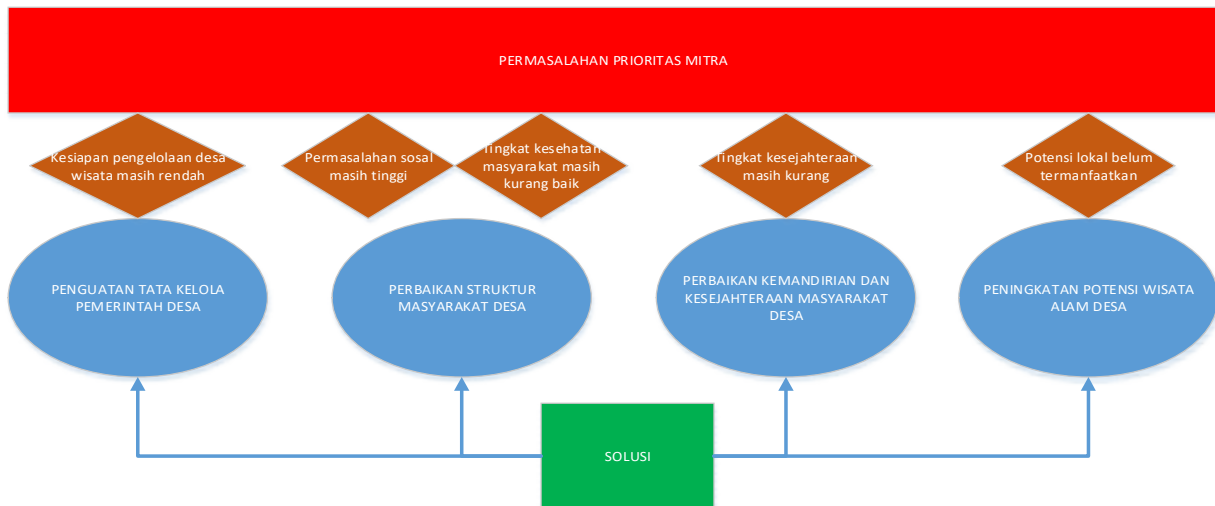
PERMASALAHAN PRIORITAS MITRA

Kesiapan pengelolaan desa wisata masih rendah

Permasalahan sosal masih tinggi

Tingkat kesehatan masyarakat masih kurang baik

Tingkat kesejahteraan masih kurang

Potensi lokal belum termanfaatkan

PENGUATAN TATA KELOLA PEMERINTAH DESA

PERBAIKAN STRUKTUR MASYARAKAT DESA

PERBAIKAN KEMANDIRIAN DAN KESEJAHTERAAN MASYARAKAT DESA

PENINGKATAN POTENSI WISATA ALAM DESA

SOLUSI